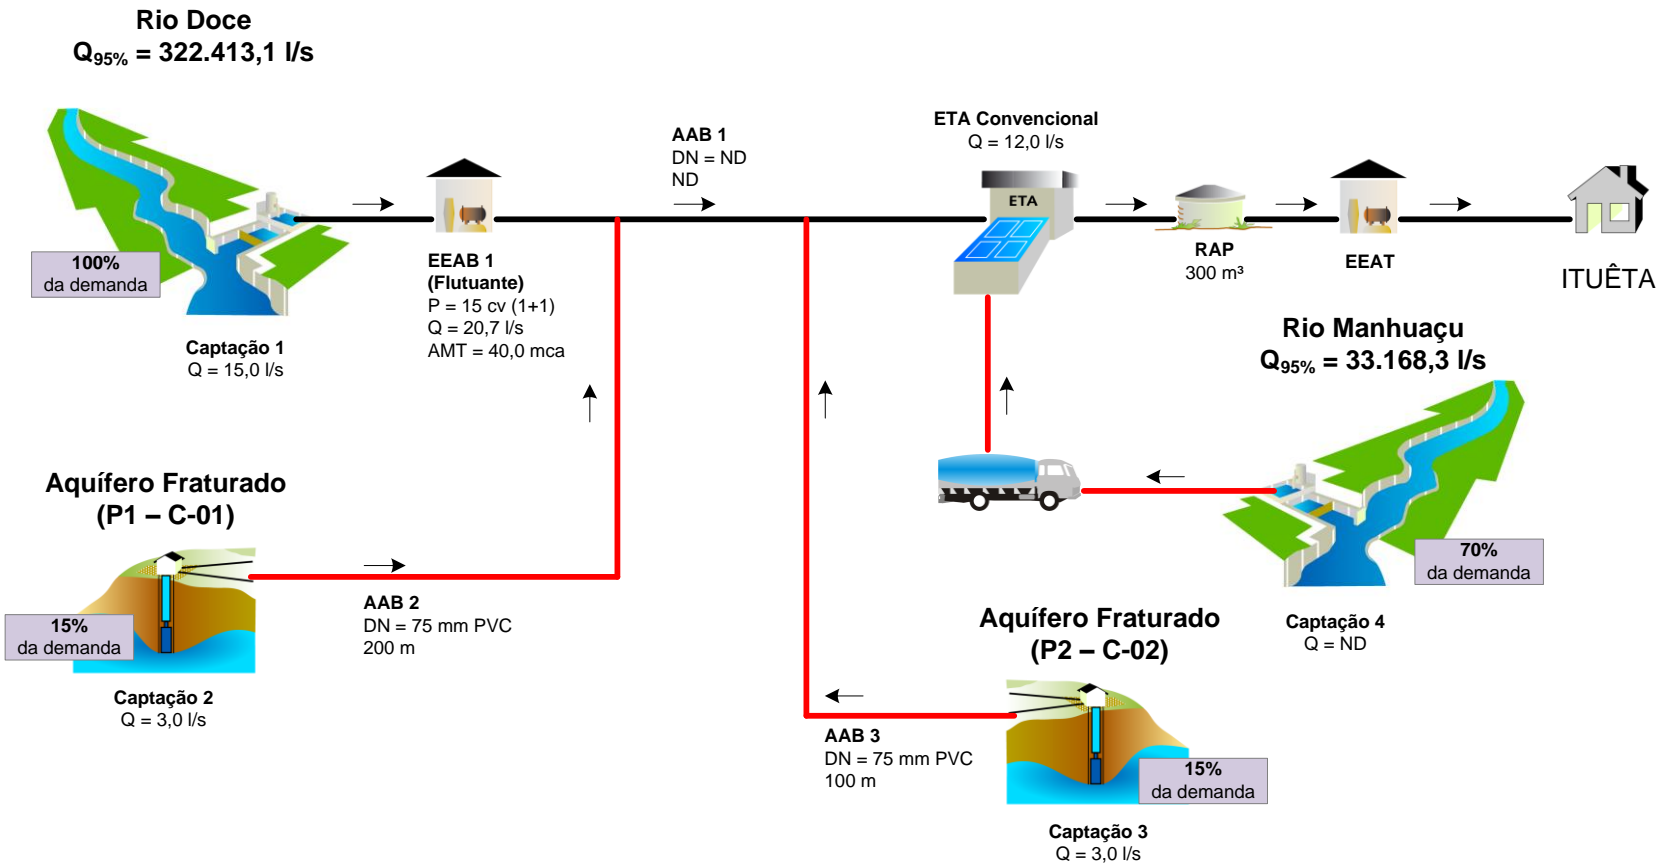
Rio Doce
$Q_{95\%}$ = 322.413,1 l/s

100%
da demanda

Captação 1
Q = 15,0 l/s

EEAB 1
(Flutuante)
P = 15 cv (1+1)
Q = 20,7 l/s
AMT = 40,0 mca

AAB 1
DN = ND
ND

ETA Convencional
Q = 12,0 l/s

ETA

RAP
300 m³

EEAT

ITUÊTA

Rio Manhuaçu
$Q_{95\%}$ = 33.168,3 l/s

70%
da demanda

Captação 4
Q = ND

Aquífero Fraturado
(P1 – C-01)

15%
da demanda

Captação 2
Q = 3,0 l/s

AAB 2
DN = 75 mm PVC
200 m

Aquífero Fraturado
(P2 – C-02)

AAB 3
DN = 75 mm PVC
100 m

15%
da demanda

Captação 3
Q = 3,0 l/s